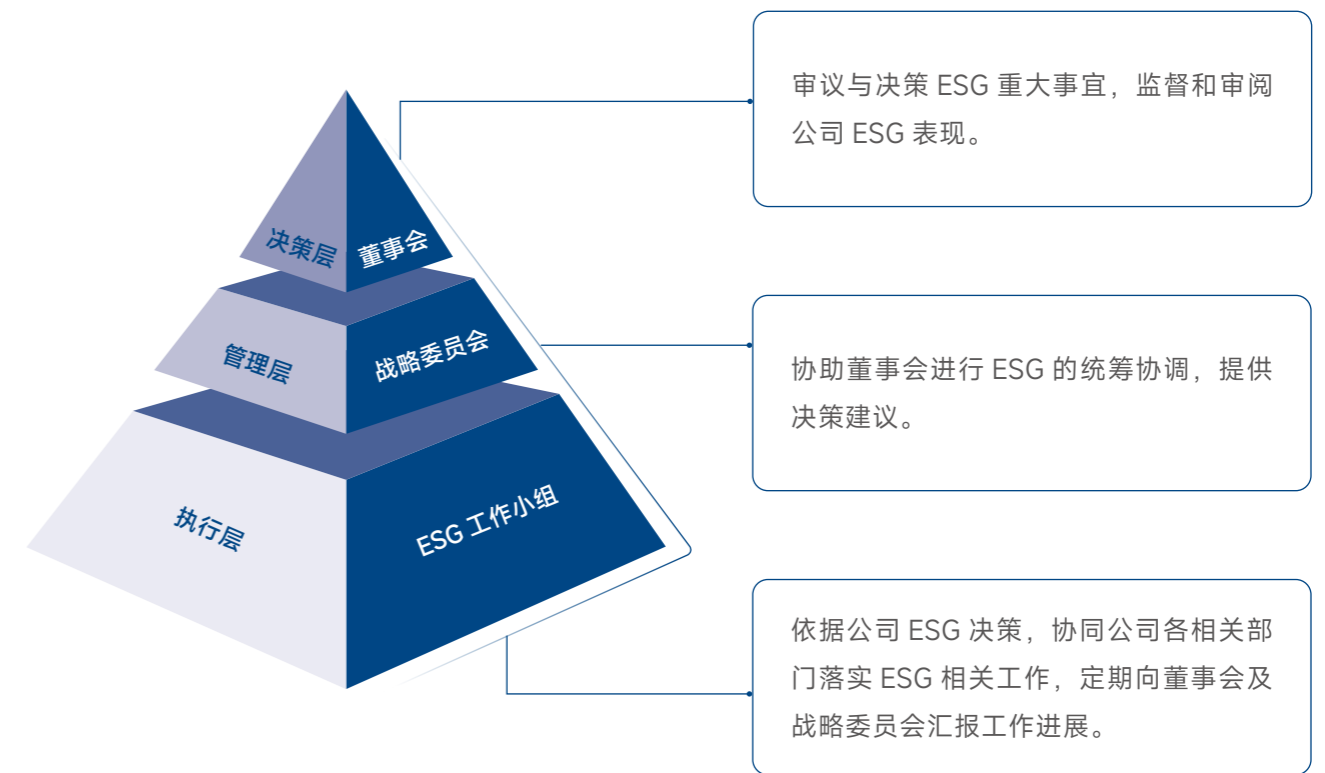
决策层

董事会

管理层

战略委员会

执行层

ESG 工作小组

审议与决策 ESG 重大事宜，监督和审阅公司 ESG 表现。

协助董事会进行 ESG 的统筹协调，提供决策建议。

依据公司 ESG 决策，协同公司各相关部门落实 ESG 相关工作，定期向董事会及战略委员会汇报工作进展。